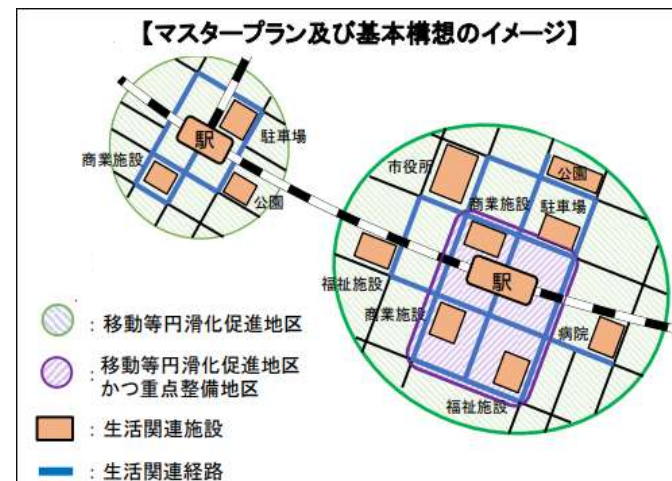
【マスタープラン及び基本構想のイメージ】

駅
駐車場
商業施設
公園

市役所
公園
商業施設
駐車場
福祉施設
駅
商業施設
病院
福祉施設

：移動等円滑化促進地区
移動等円滑化促進地区かつ重点整備地区
：生活関連施設
：生活関連経路